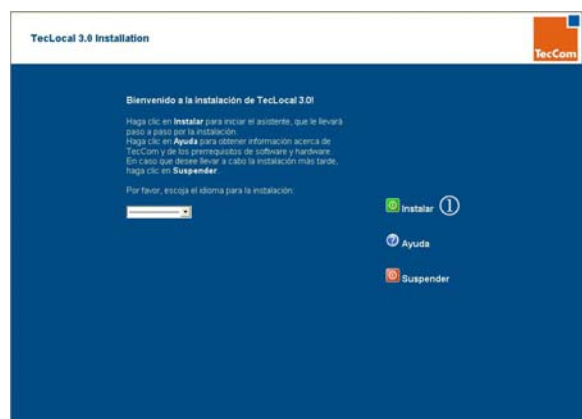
TecLocal 3.0 Installation

TecCom

Bienvenido a la instalación de TecLocal 3.0!

Haga clic en Instalar para iniciar el asistente, que le llevará paso a paso por la instalación.
Haga clic en Ayuda para obtener información acerca de TecCom y de los prerrequisitos de software y hardware.
En caso que desee llevar a cabo la instalación más tarde, haga clic en Suspender.

Por favor, escoja el idioma para la instalación:

Instalar ①

Ayuda

Suspender